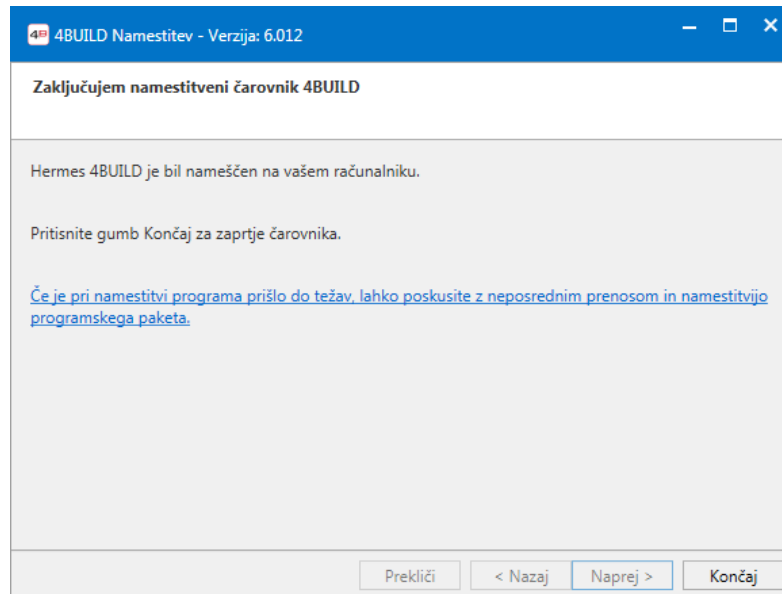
4B 4BUILD Namestitev - Verzija: 6.012

Zaključujem namestitveni čarovnik 4BUILD

Hermes 4BUILD je bil nameščen na vašem računalniku.

Pritisnite gumb Končaj za zaprtje čarovnika.

Če je pri namestitvi programa prišlo do težav, lahko poskusite z neposrednim prenosom in namestitvijo programskega paketa.

Prekliči
< Nazaj
Naprej >
Končaj